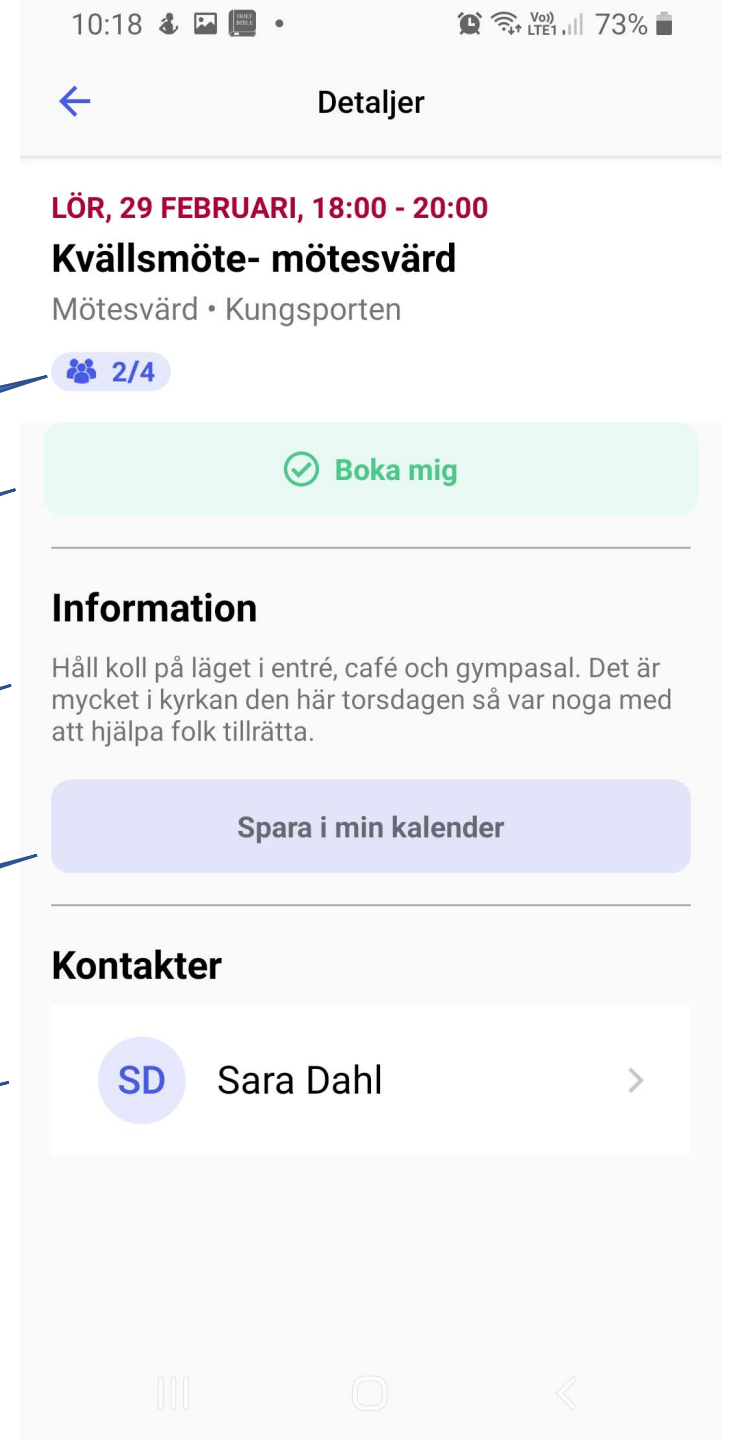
10:18 • Vo) LTE1 73%

Detaljer

LÖR, 29 FEBRUARI, 18:00 - 20:00

Kvällsmöte- mötesvärd

Mötesvärd • Kungsporten

2/4

Boka mig

Information

Håll koll på läget i entré, café och gympasal. Det är mycket i kyrkan den här torsdagen så var noga med att hjälpa folk tillrätta.

Spara i min kalender

Kontakter

SD Sara Dahl